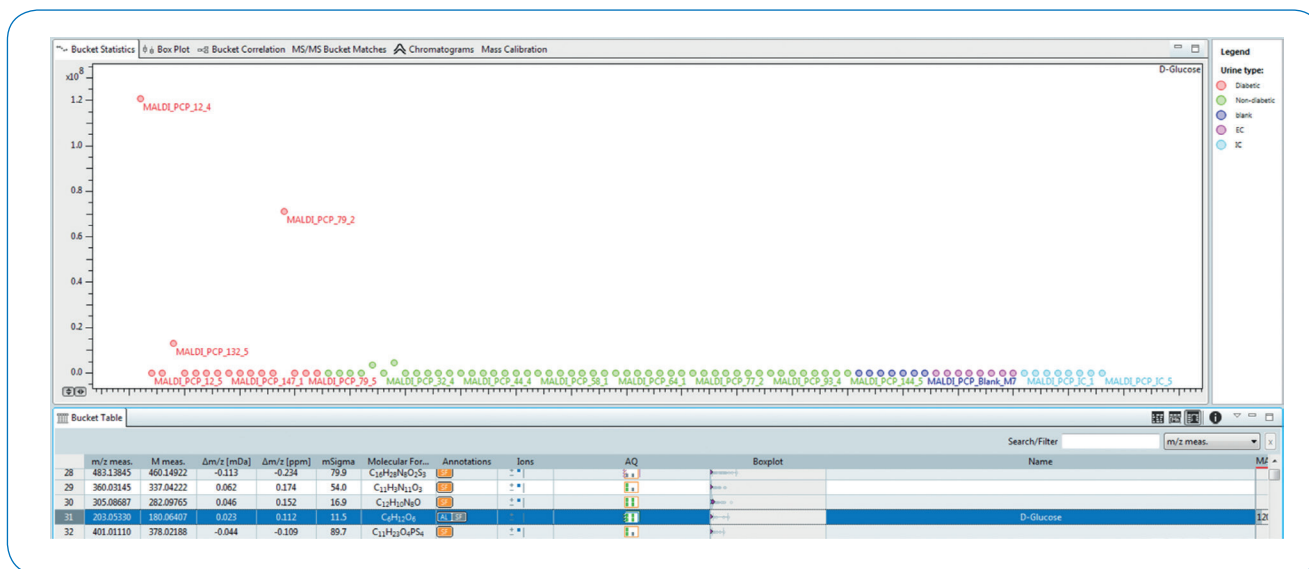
Bucket Statistics Box Plot Bucket Correlation MS/MS Bucket Matches Chromatograms Mass Calibration

D-Glucose

$x10^8$

1.2

1.0

0.8

0.6

0.4

0.2

0.0

MALDI_PCP_12_4

MALDI_PCP_79_2

MALDI_PCP_132_5

MALDI_PCP_12_5 MALDI_PCP_147_1 MALDI_PCP_79_5 MALDI_PCP_32_4 MALDI_PCP_44_4 MALDI_PCP_58_1 MALDI_PCP_64_1 MALDI_PCP_77_2 MALDI_PCP_93_4 MALDI_PCP_144_5 MALDI_PCP_Blank_M7 MALDI_PCP_IC_1 MALDI_PCP_IC_5

Legend

Urine type:

Diabetic

Non-diabetic

blank

EC

IC

Bucket Table

Search/Filter

m/z meas.

| | m/z meas. | M meas. | Δm/z [mDa] | Δm/z [ppm] | mSigma | Molecular For... | Annotations | Ions | AQ | Boxplot | Name | MA |
|---|---|---|---|---|---|---|---|---|---|---|---|---|
| 28 | 483.13845 | 460.14922 | -0.113 | -0.234 | 79.9 | $C_{16}H_{28}N_{8}O_{2}S_{3}$ | | | | | | |
| 29 | 360.03145 | 337.04222 | 0.062 | 0.174 | 54.0 | $C_{11}H_{3}N_{11}O_{3}$ | | | | | | |
| 30 | 305.08687 | 282.09765 | 0.046 | 0.152 | 16.9 | $C_{12}H_{10}N_{8}O$ | | | | | | |
| 31 | 203.05330 | 180.06407 | 0.023 | 0.112 | 11.5 | $C_{6}H_{12}O_{6}$ | | | | | D-Glucose | 12( |
| 32 | 401.01110 | 378.02188 | -0.044 | -0.109 | 89.7 | $C_{11}H_{23}O_{4}PS_{4}$ | | | | | | |